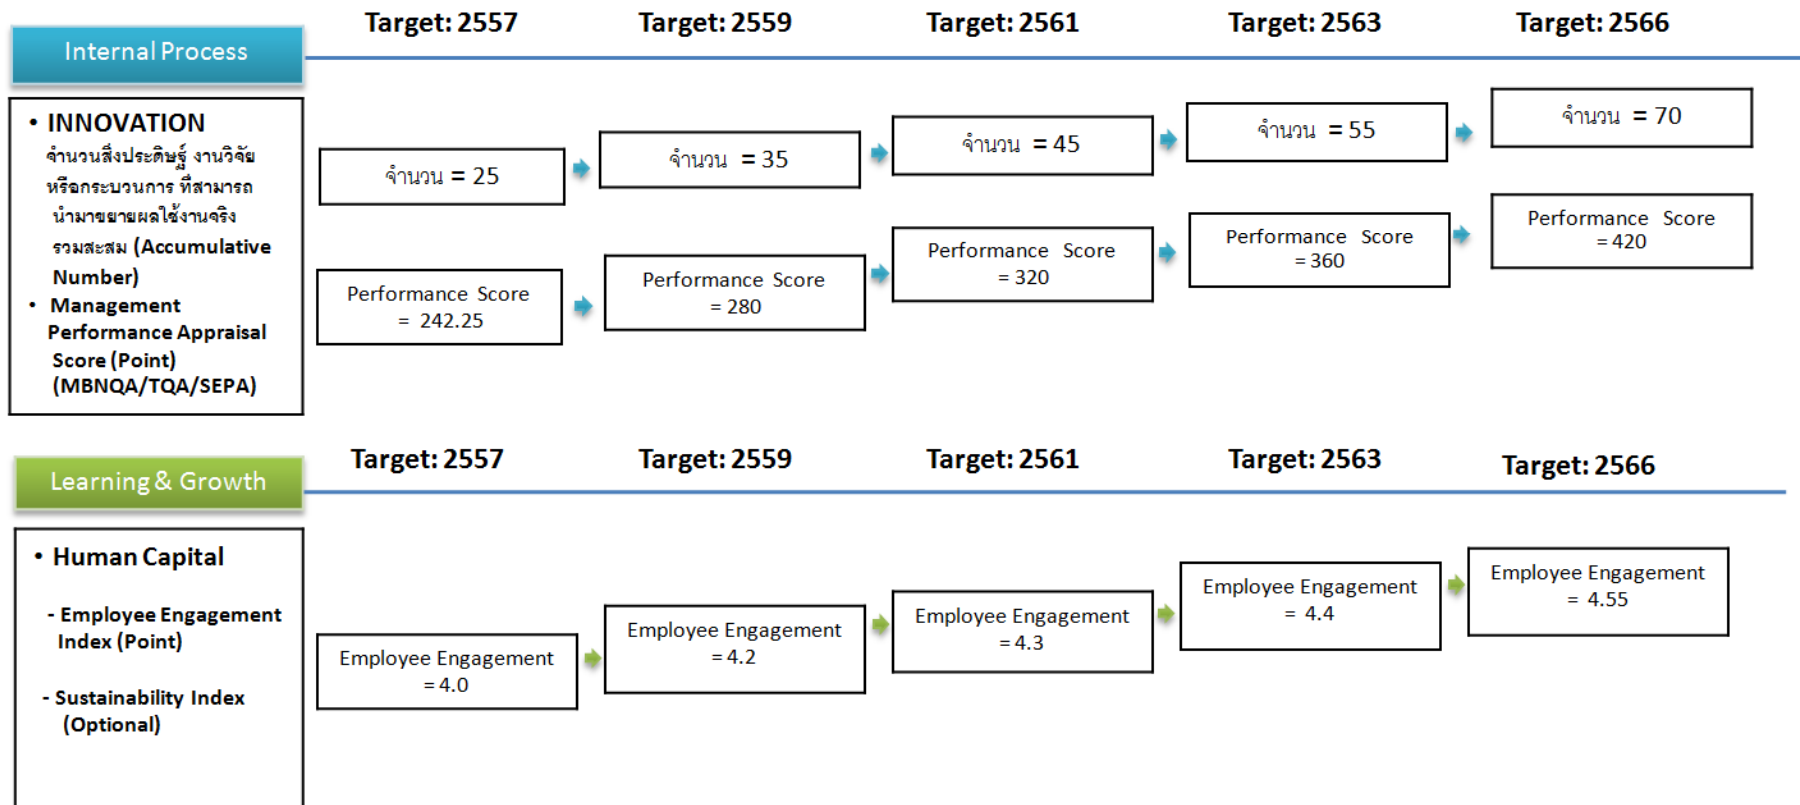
Internal Process

Target: 2557

Target: 2559

Target: 2561

Target: 2563

Target: 2566

• INNOVATION
จำนวนสิ่งประดิษฐ์ งานวิจัย หรือกระบวนการ ที่สามารถนำมาขยายผลใช้งานจริง รวมสะสม (Accumulative Number)

• Management Performance Appraisal Score (Point) (MBNQA/TQA/SEPA)

จำนวน = 25

จำนวน = 35

จำนวน = 45

จำนวน = 55

จำนวน = 70

Performance Score = 242.25

Performance Score = 280

Performance Score = 320

Performance Score = 360

Performance Score = 420

Learning & Growth

Target: 2557

Target: 2559

Target: 2561

Target: 2563

Target: 2566

• Human Capital

- Employee Engagement Index (Point)

- Sustainability Index (Optional)

Employee Engagement = 4.0

Employee Engagement = 4.2

Employee Engagement = 4.3

Employee Engagement = 4.4

Employee Engagement = 4.55